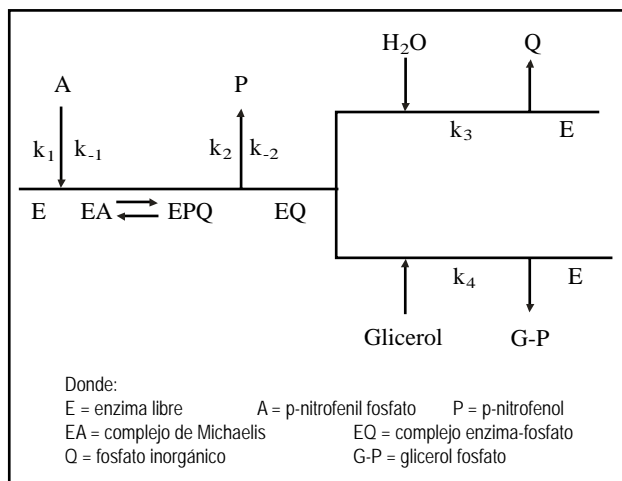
A

$k_1$ $k_{-1}$

P

$k_2$ $k_{-2}$

$H_2O$

Q

$k_3$

E

E EA $\rightleftharpoons$ EPQ EQ

$k_4$

E

Glicerol G-P

Donde:
E = enzima libre A = p-nitrofenil fosfato P = p-nitrofenol
EA = complejo de Michaelis EQ = complejo enzima-fosfato
Q = fosfato inorgánico G-P = glicerol fosfato